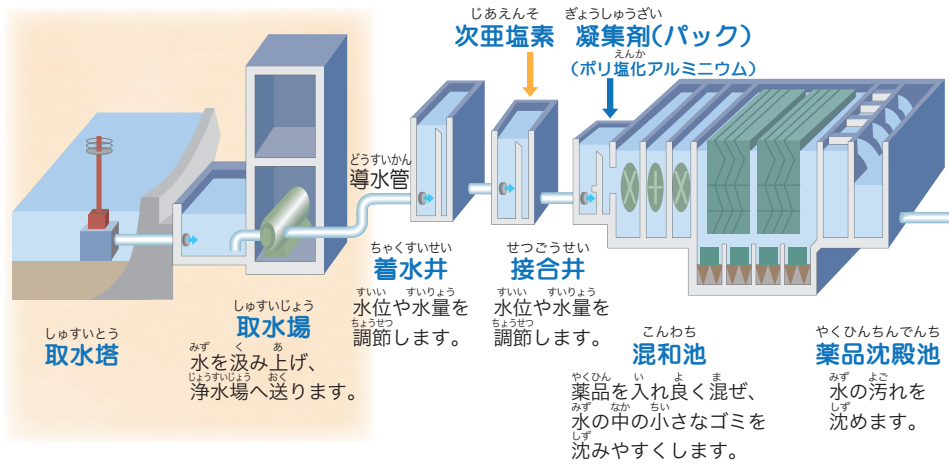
じあえんそ 次亜塩素

ぎょうしゅうざい 凝集剤（パック）
えんか （ポリ塩化アルミニウム）

どうすいかん 導水管

しゅすいとう 取水塔

しゅすいじょう 取水場
みず く あ 水を汲み上げ、
じょうすいじょう おく 浄水場へ送ります。

ちゃくすいせい 着水井
すいい すいりょう 水位や水量を
ちょうせつ 調節します。

せつごうせい 接合井
すいい すいりょう 水位や水量を
ちょうせつ 調節します。

こんわち 混和池
やくひん い よ ま 薬品を入れ良く混ぜ、
みず なか ちい 水の中の小さなゴミを
しず 沈みやすくします。

やくひんちんでんち 薬品沈殿池
みず よご 水の汚れを
しず 沈めます。